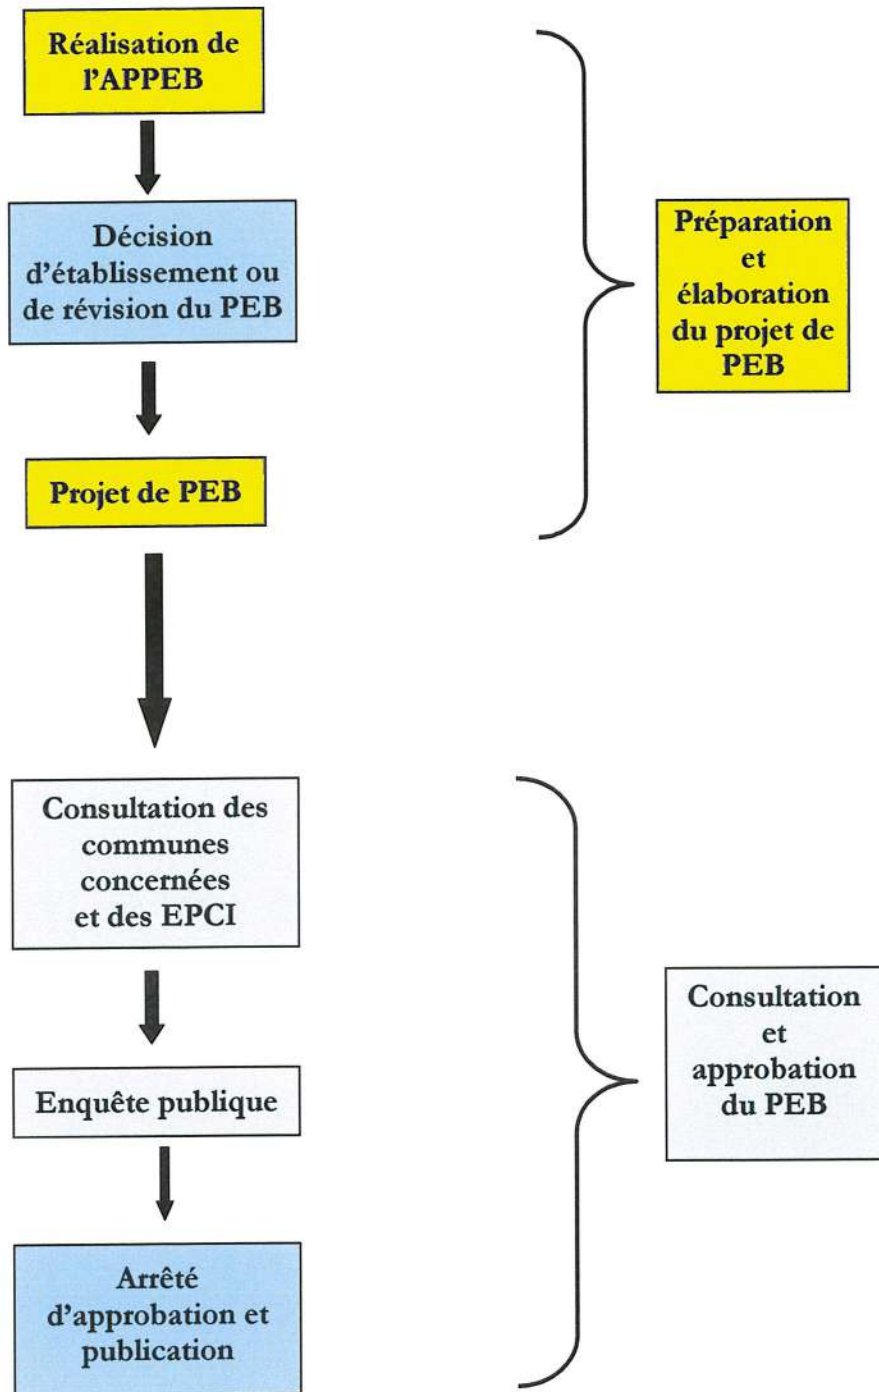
Réalisation de l'APPEB

Décision d'établissement ou de révision du PEB

Projet de PEB

Préparation et élaboration du projet de PEB

Consultation des communes concernées et des EPCI

Enquête publique

Arrêté d'approbation et publication

Consultation et approbation du PEB